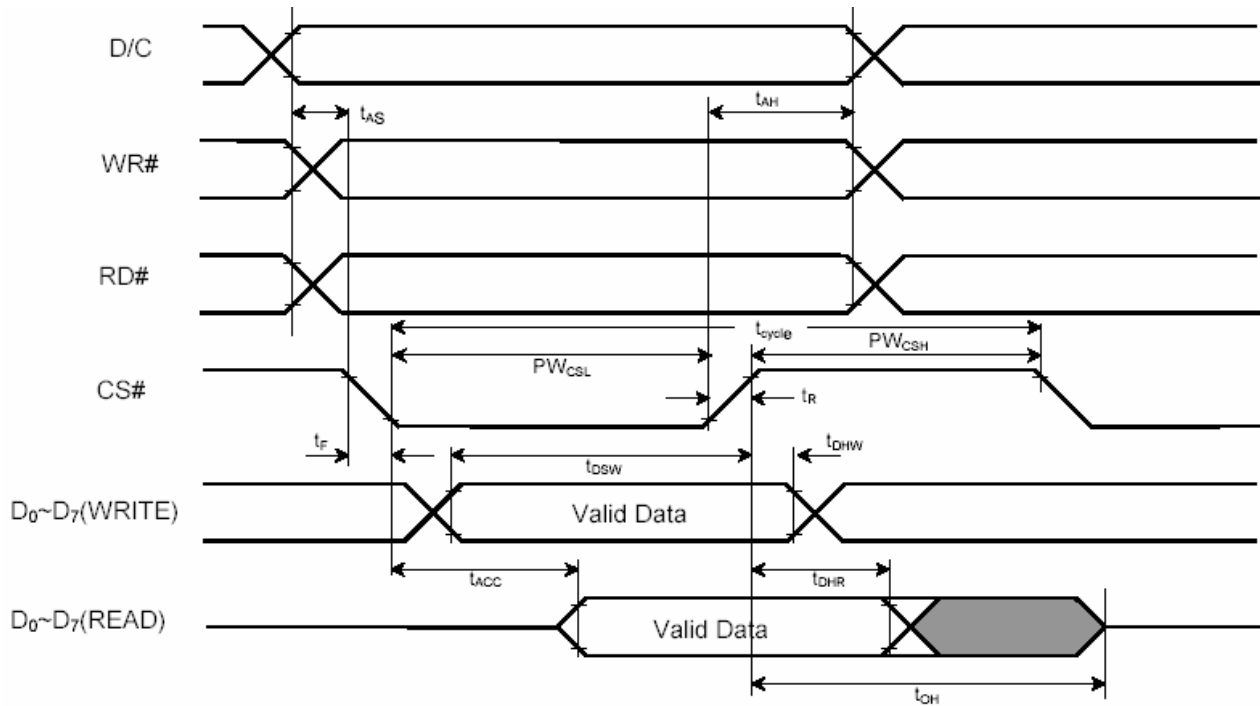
D/C

$t_{AS}$

$t_{AH}$

WR#

RD#

$t_{cycle}$

$PW_{CSL}$

$PW_{CSH}$

CS#

$t_R$

$t_F$

$t_{DSW}$

$t_{DHW}$

$D_0$~$D_7$(WRITE)

Valid Data

$t_{ACC}$

$t_{DHR}$

$D_0$~$D_7$(READ)

Valid Data

$t_{OH}$